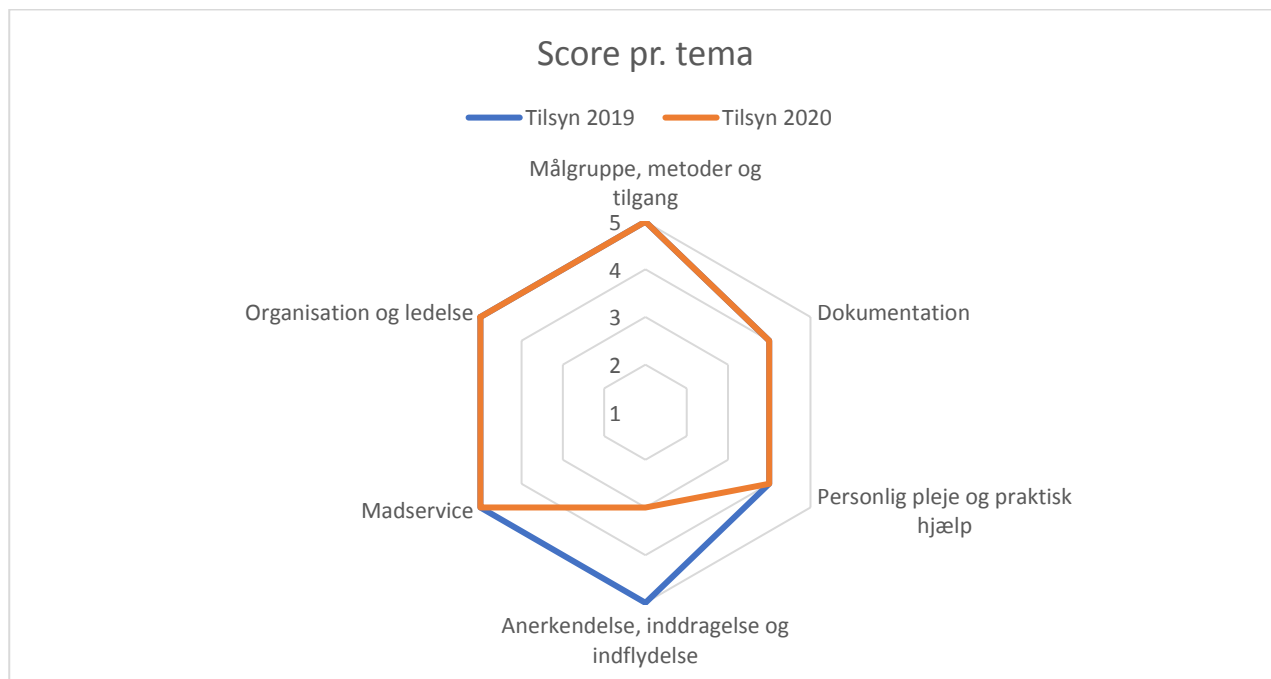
Score pr. tema

Tilsyn 2019
Tilsyn 2020

Målgruppe, metoder og tilgang

5
4
3
2
1

Organisation og ledelse

Dokumentation

Madservice

Personlig pleje og praktisk hjælp

Anerkendelse, inddragelse og indflydelse